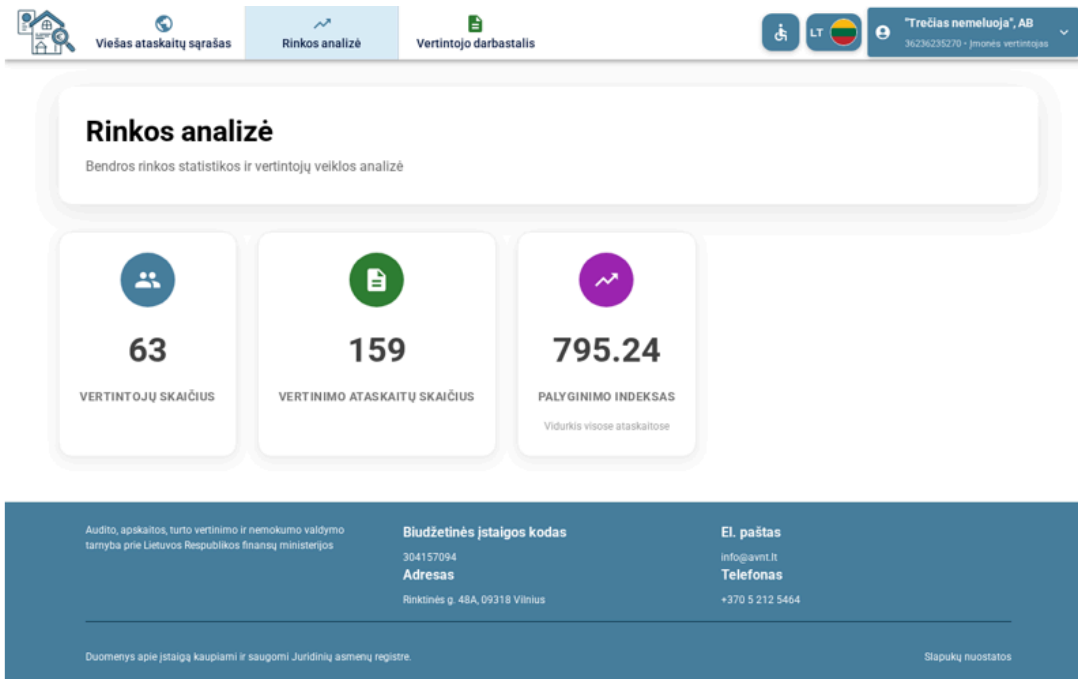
Viešas ataskaitų sąrašas
Rinkos analizė
Vertintojo darbastalis
LT
"Trečias nemeluoja", AB
36236235270 • Įmonės vertintojas

Rinkos analizė

Bendros rinkos statistikos ir vertintojų veiklos analizė

63

VERTINTOJŲ SKAIČIUS

159

VERTINIMO ATASKAITŲ SKAIČIUS

795.24

PALYGINIMO INDEKSAS

Vidurkis visose ataskaitose

Audito, apskaitos, turto vertinimo ir nemokumo valdymo tarnyba prie Lietuvos Respublikos finansų ministerijos

Biudžetinės įstaigos kodas

304157094

Adresas

Rinktinės g. 48A, 09318 Vilnius

El. paštas

info@avnt.lt

Telefonas

+370 5 212 5464

Duomenys apie įstaigą kaupiami ir saugomi Juridinių asmenų registre.

Slapukų nuostatos